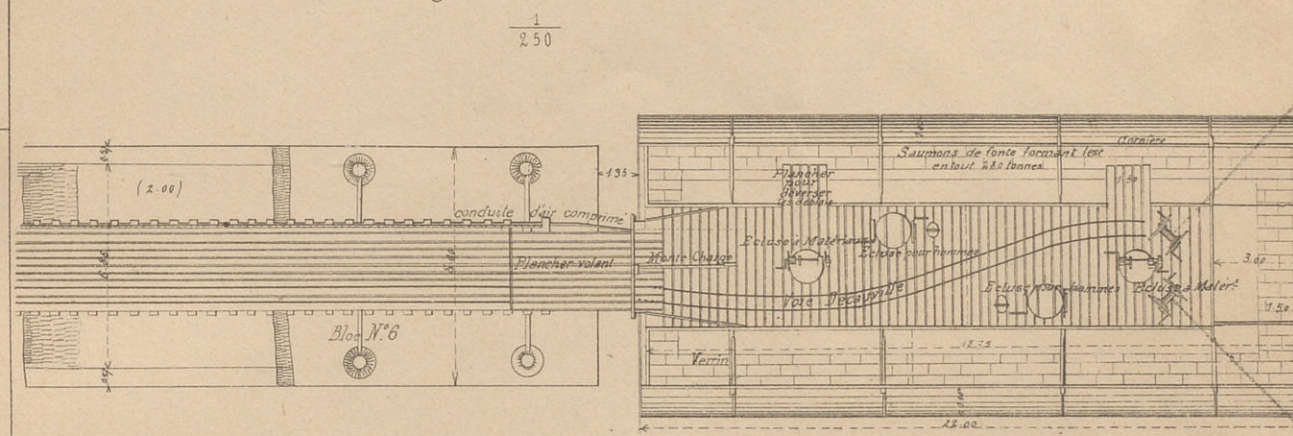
$\frac{1}{250}$

(2.00)

conduite d'air comprimé

1.35

Plancher volant

Bloc N.° 6

Plancher pour déverser les déblais

Saumons de fonte formant lest en tout 480 tonnes

Cheminée

Monte Charge

Ecluse à Matériaux

Ecluse pour hommes

Voie Décauville

Ecluse pour hommes

Ecluse à Matér.

Verrin

12.75

3.60

22.00